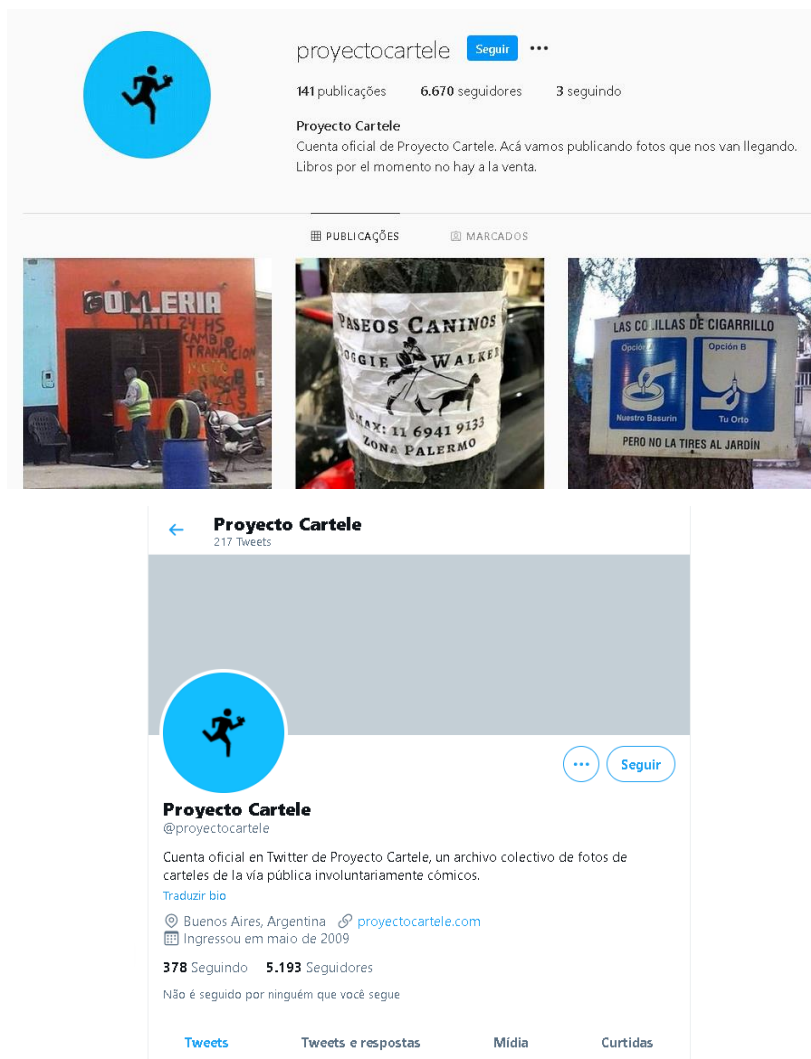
proyectocartele Seguir ···

141 publicações 6.670 seguidores 3 seguindo

Proyecto Cartele
Cuenta oficial de Proyecto Cartele. Acá vamos publicando fotos que nos van llegando. Libros por el momento no hay a la venta.

PUBLICAÇÕES MARCADOS

GOMLERIA
TATI 24 HS
CAMBIO
TRANMICION
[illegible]

PASEOS CANINOS
DOGGIE WALKER
MAX: 11 6941 9133
ZONA PALERMO

LAS COLILLAS DE CIGARRILLO
Opción A
Nuestro Basurín
Opción B
Tu Orto
PERO NO LA TIRES AL JARDÍN

Proyecto Cartele
217 Tweets

Seguir

Proyecto Cartele
@proyectocartele

Cuenta oficial en Twitter de Proyecto Cartele, un archivo colectivo de fotos de carteles de la vía pública involuntariamente cómicos.
Traduzir bio

Buenos Aires, Argentina proyectocartele.com
Ingressou em maio de 2009

378 Seguindo 5.193 Seguidores

Não é seguido por ninguém que você segue

Tweets Tweets e respostas Mídia Curtidas